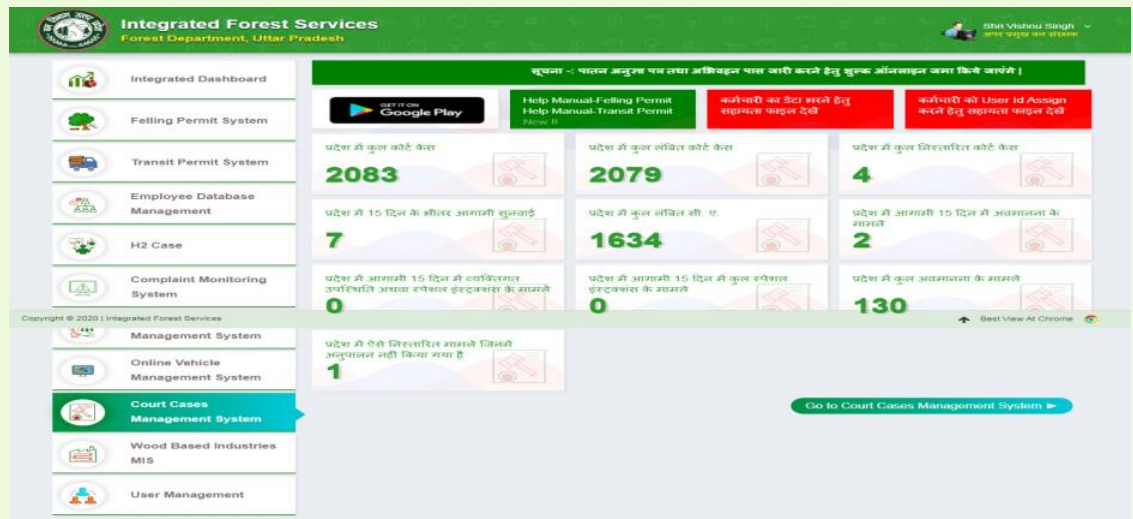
Integrated Forest Services
Forest Department, Uttar Pradesh

Shri Vishnu Singh
अपर प्रमुख वन संरक्षक

Integrated Dashboard
Felling Permit System
Transit Permit System
Employee Database Management
H2 Case
Complaint Monitoring System
Management System
Online Vehicle Management System
Court Cases Management System
Wood Based Industries MIS
User Management

सूचना -: पातन अनुज्ञा पत्र तथा अभिवहन पास जारी करने हेतु शुल्क ऑनलाइन जमा किये जाएंगे |

GET IT ON Google Play

Help Manual-Felling Permit
Help Manual-Transit Permit
New !!

कर्मचारी का डेटा भरने हेतु सहायता फाइल देखें

कर्मचारी को User Id Assign करने हेतु सहायता फाइल देखें

प्रदेश में कुल कोर्ट केस
2083

प्रदेश में कुल लंबित कोर्ट केस
2079

प्रदेश में कुल निस्तारित कोर्ट केस
4

प्रदेश में 15 दिन के भीतर आगामी सुनवाई
7

प्रदेश में कुल लंबित सी. ए.
1634

प्रदेश में आगामी 15 दिन में अवमानना के मामले
2

प्रदेश में आगामी 15 दिन में व्यक्तिगत उपस्थिति अथवा स्पेशल इंस्ट्रक्शंस के मामले
0

प्रदेश में आगामी 15 दिन में कुल स्पेशल इंस्ट्रक्शंस के मामले
0

प्रदेश में कुल अवमानना के मामले
130

प्रदेश में ऐसे निस्तारित मामले जिनमें अनुपालन नहीं किया गया है
1

Go to Court Cases Management System ▶

Copyright © 2020 | Integrated Forest Services

Best View At Chrome